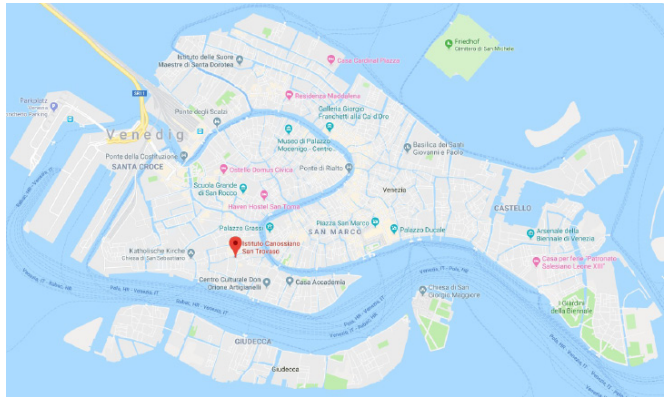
Friedhof
Cimitero di San Michele

Istituto delle Suore Maestre di Santa Dorotea

Casa Cardinal Piazza

Tronchetto Parking

SR11

Ponte degli Scalzi

Residenza Maddalena

Venedig

Galleria Giorgio Franchetti alla Ca' d'Oro

Ponte della Costituzione

SANTA CROCE

Museo di Palazzo Mocenigo - Centro

Basilica dei Santi Giovanni e Paolo

Ostello Domus Civica

Ponte di Rialto

Venezia

Scuola Grande di San Rocco

Hotel Hostel San Tomà

CASTELLO

Piazza San Marco

Palazzo Ducale

Palazzo Grassi

SAN MARCO

Arsenale della Biennale di Venezia

Katholische Kirche
Chiesa di San Sebastiano

Istituto Cavanis Sant'Agnese

Casa per ferie "Patronato Salesiano Leone XIII"

Centro Culturale Don Orione Artigianelli

Galle Accademia

Chiesa di San Giorgio Maggiore

I Giardini della Biennale

GIUDECCA

Giudecca